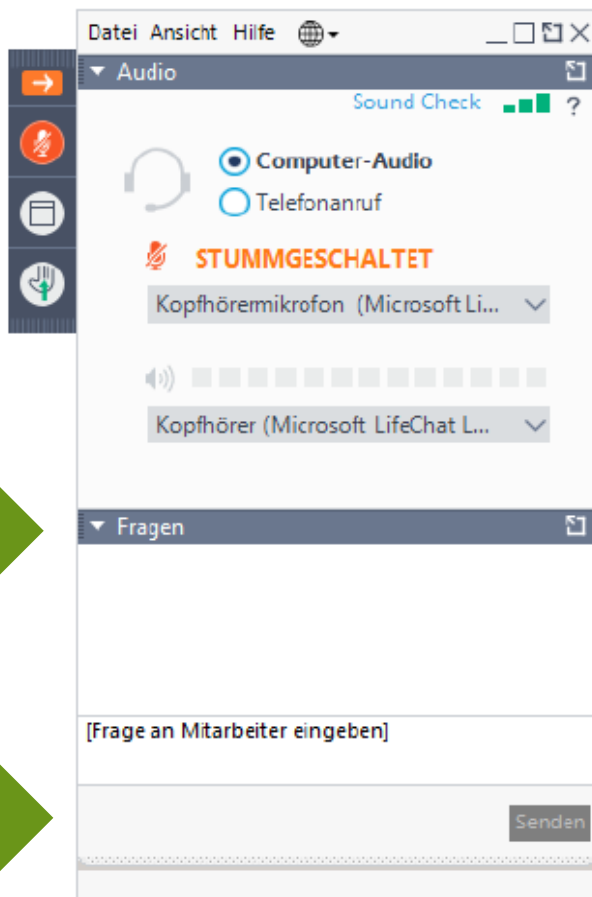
Datei Ansicht Hilfe

Audio

Sound Check ?

Computer-Audio
Telefonanruf

STUMMGESCHALTET

Kopfhörermikrofon (Microsoft Li...

Kopfhörer (Microsoft LifeChat L...

Fragen

[Frage an Mitarbeiter eingeben]

Senden